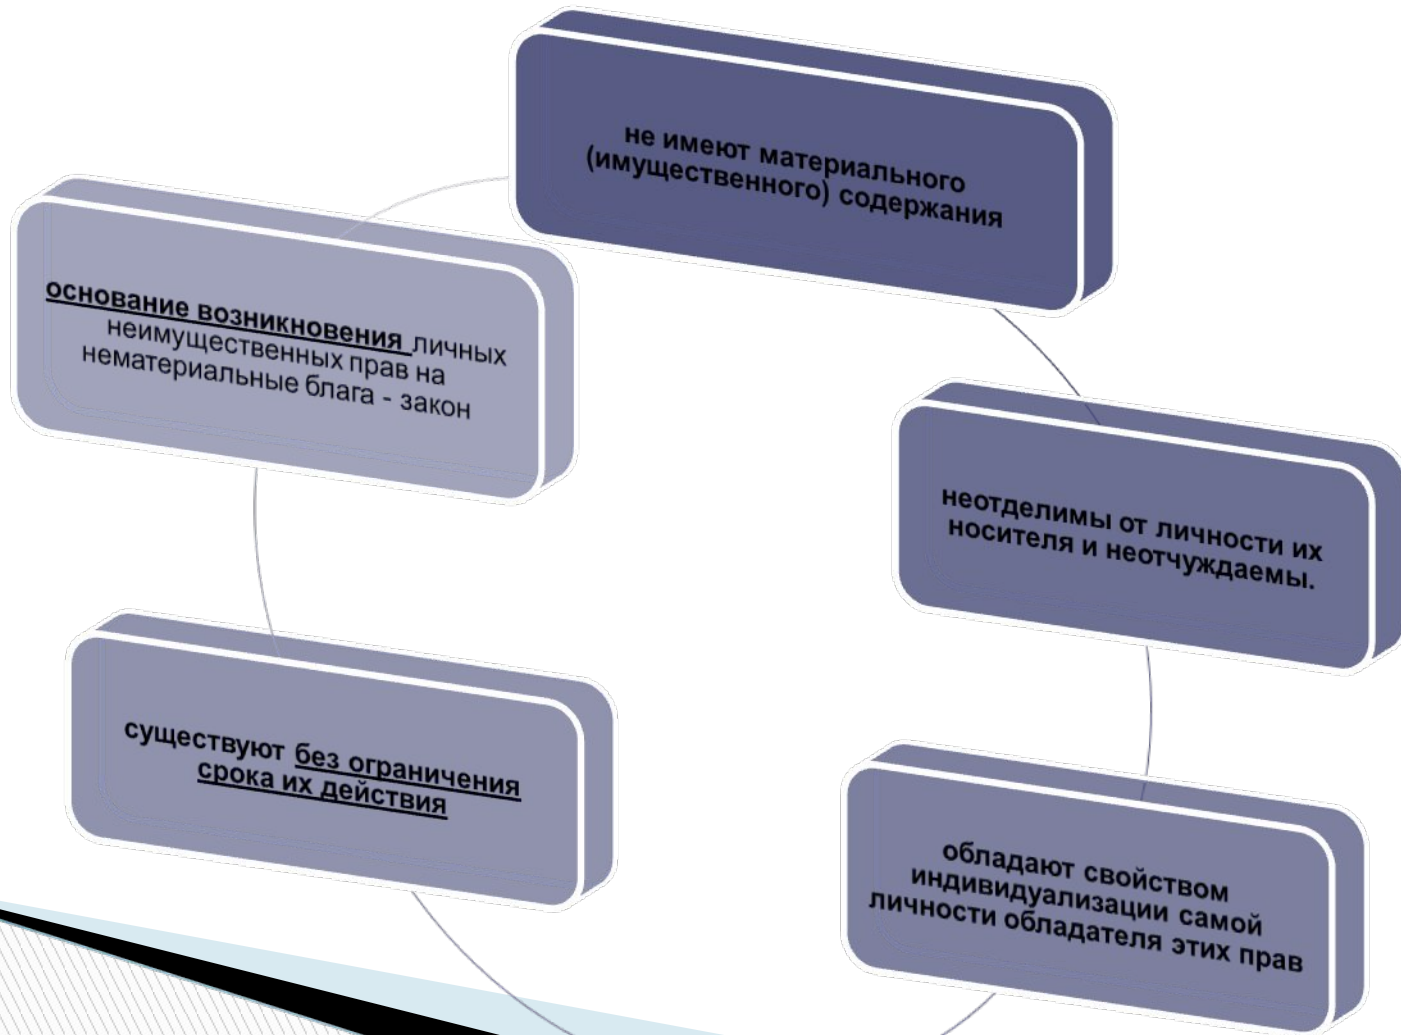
не имеют материального (имущественного) содержания

неотделимы от личности их носителя и неотчуждаемы.

обладают свойством индивидуализации самой личности обладателя этих прав

существуют без ограничения срока их действия

основание возникновения личных неимущественных прав на нематериальные блага - закон